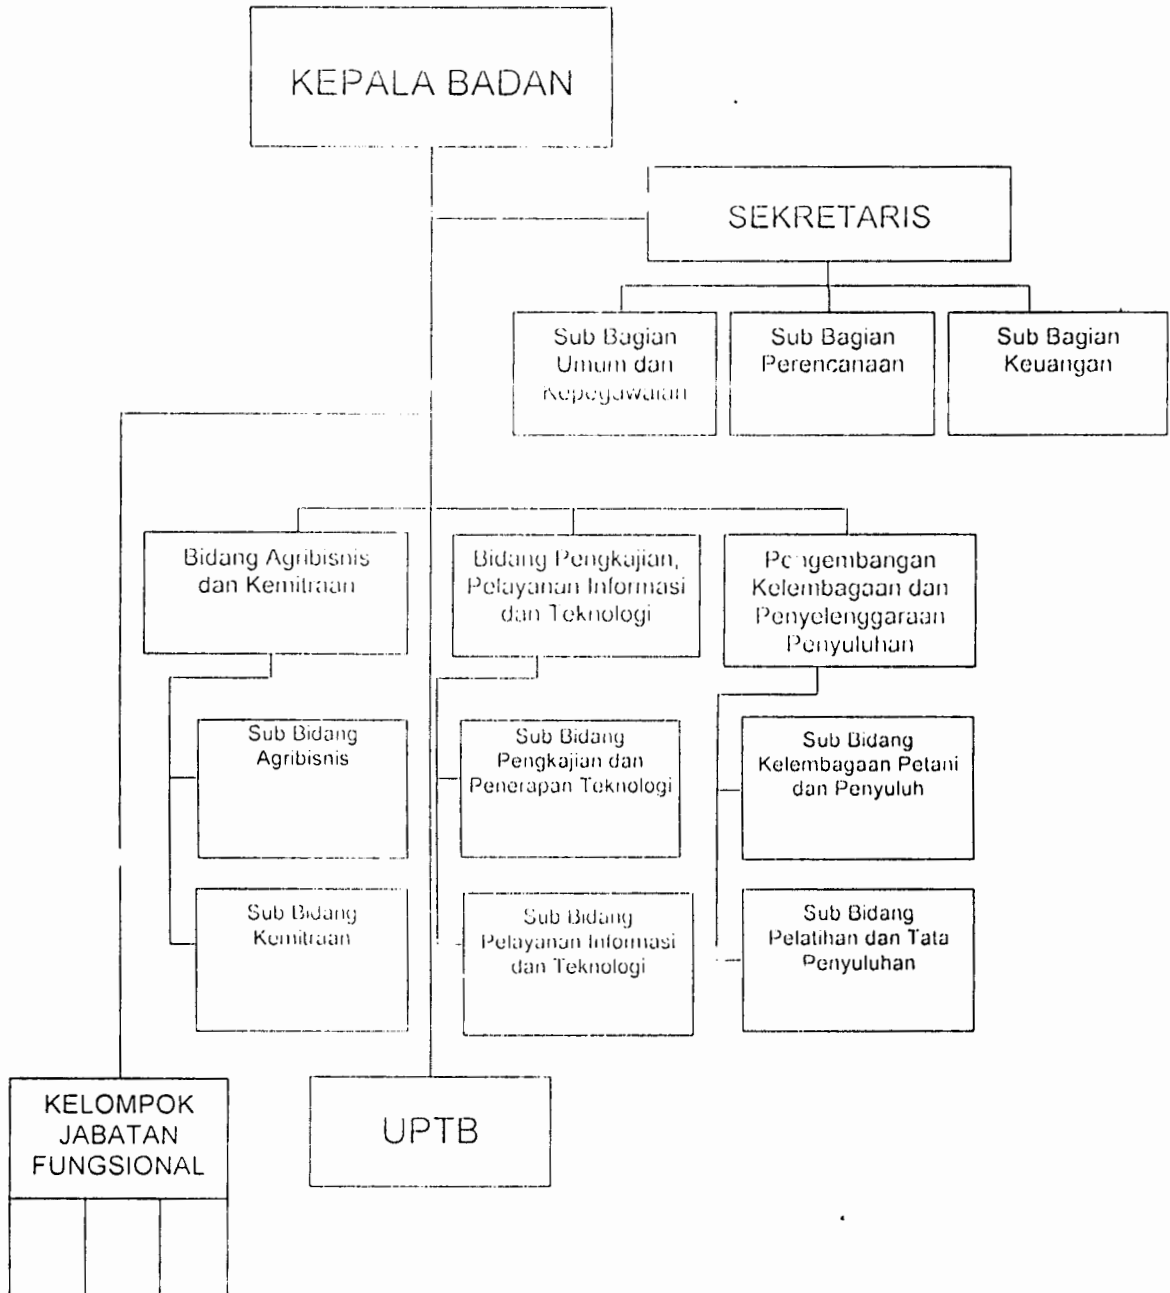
KEPALA BADAN

SEKRETARIS

Sub Bagian Umum dan Kepegawaian

Sub Bagian Perencanaan

Sub Bagian Keuangan

Bidang Agribisnis dan Kemitraan

Bidang Pengkajian, Pelayanan Informasi dan Teknologi

Pengembangan Kelembagaan dan Penyelenggaraan Penyuluhan

Sub Bidang Agribisnis

Sub Bidang Pengkajian dan Penerapan Teknologi

Sub Bidang Kelembagaan Petani dan Penyuluh

Sub Bidang Kemitraan

Sub Bidang Pelayanan Informasi dan Teknologi

Sub Bidang Pelatihan dan Tata Penyuluhan

KELOMPOK JABATAN FUNGSIONAL

UPTB